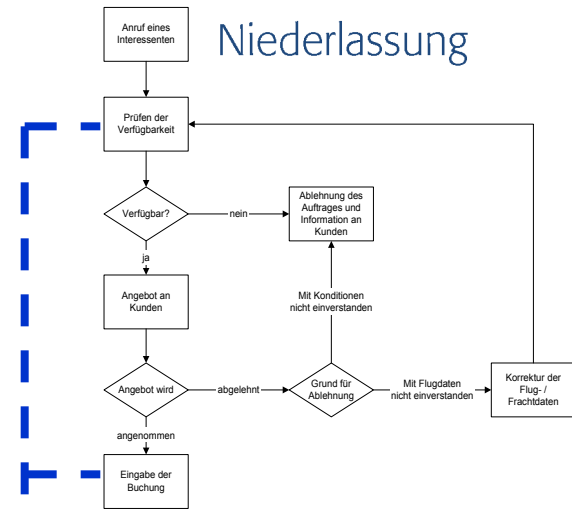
Anruf eines Interessenten

Niederlassung

Prüfen der Verfügbarkeit

Verfügbar?

nein

Ablehnung des Auftrages und Information an Kunden

ja

Angebot an Kunden

Mit Konditionen nicht einverstanden

Angebot wird

abgelehnt

Grund für Ablehnung

Mit Flugdaten nicht einverstanden

Korrektur der Flug- / Frachtdaten

angenommen

Eingabe der Buchung